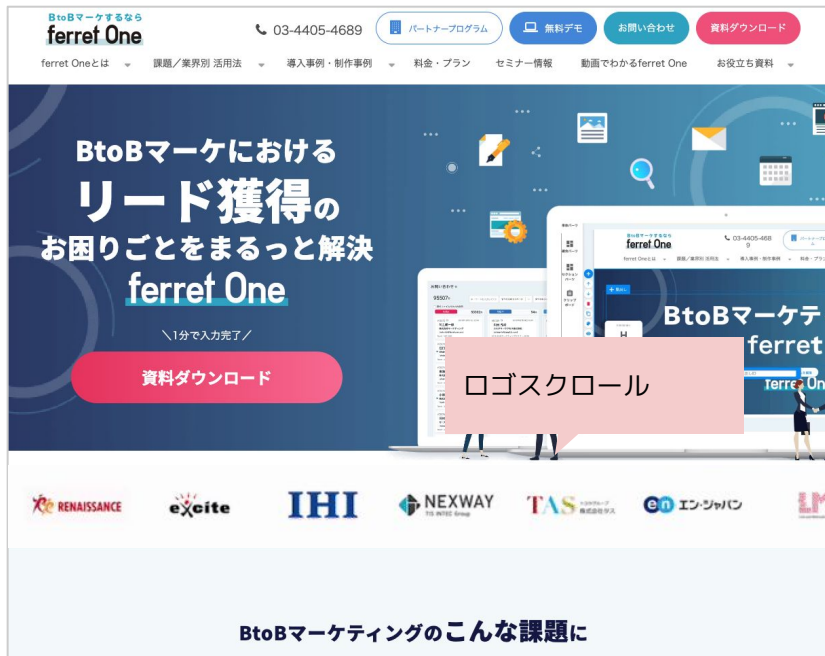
BtoBマーケするなら
ferret One

03-4405-4689

パートナープログラム

無料デモ

お問い合わせ

資料ダウンロード

ferret Oneとは　課題／業界別 活用法　導入事例・制作事例　料金・プラン　セミナー情報　動画でわかるferret One　お役立ち資料

BtoBマーケにおける
リード獲得の
お困りごとをまるっと解決
ferret One

＼1分で入力完了／

資料ダウンロード

BtoBマーケテ
ferret

ロゴスクロール

RENAISSANCE　excite　IHI　NEXWAY　TAS　エン・ジャパン

BtoBマーケティングのこんな課題に